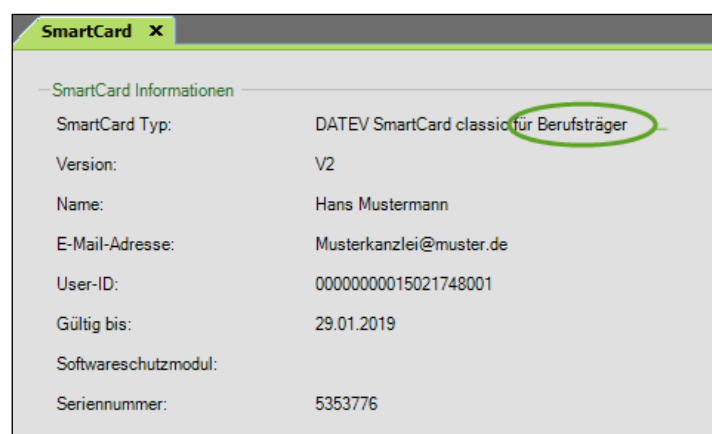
SmartCard ✕

SmartCard Informationen

| | |
|---|---|
| SmartCard Typ: | DATEV SmartCard classic für Berufsträger |
| Version: | V2 |
| Name: | Hans Mustermann |
| E-Mail-Adresse: | Musterkanzlei@muster.de |
| User-ID: | 00000000015021748001 |
| Gültig bis: | 29.01.2019 |
| Softwareschutzmodul: | |
| Seriennummer: | 5353776 |